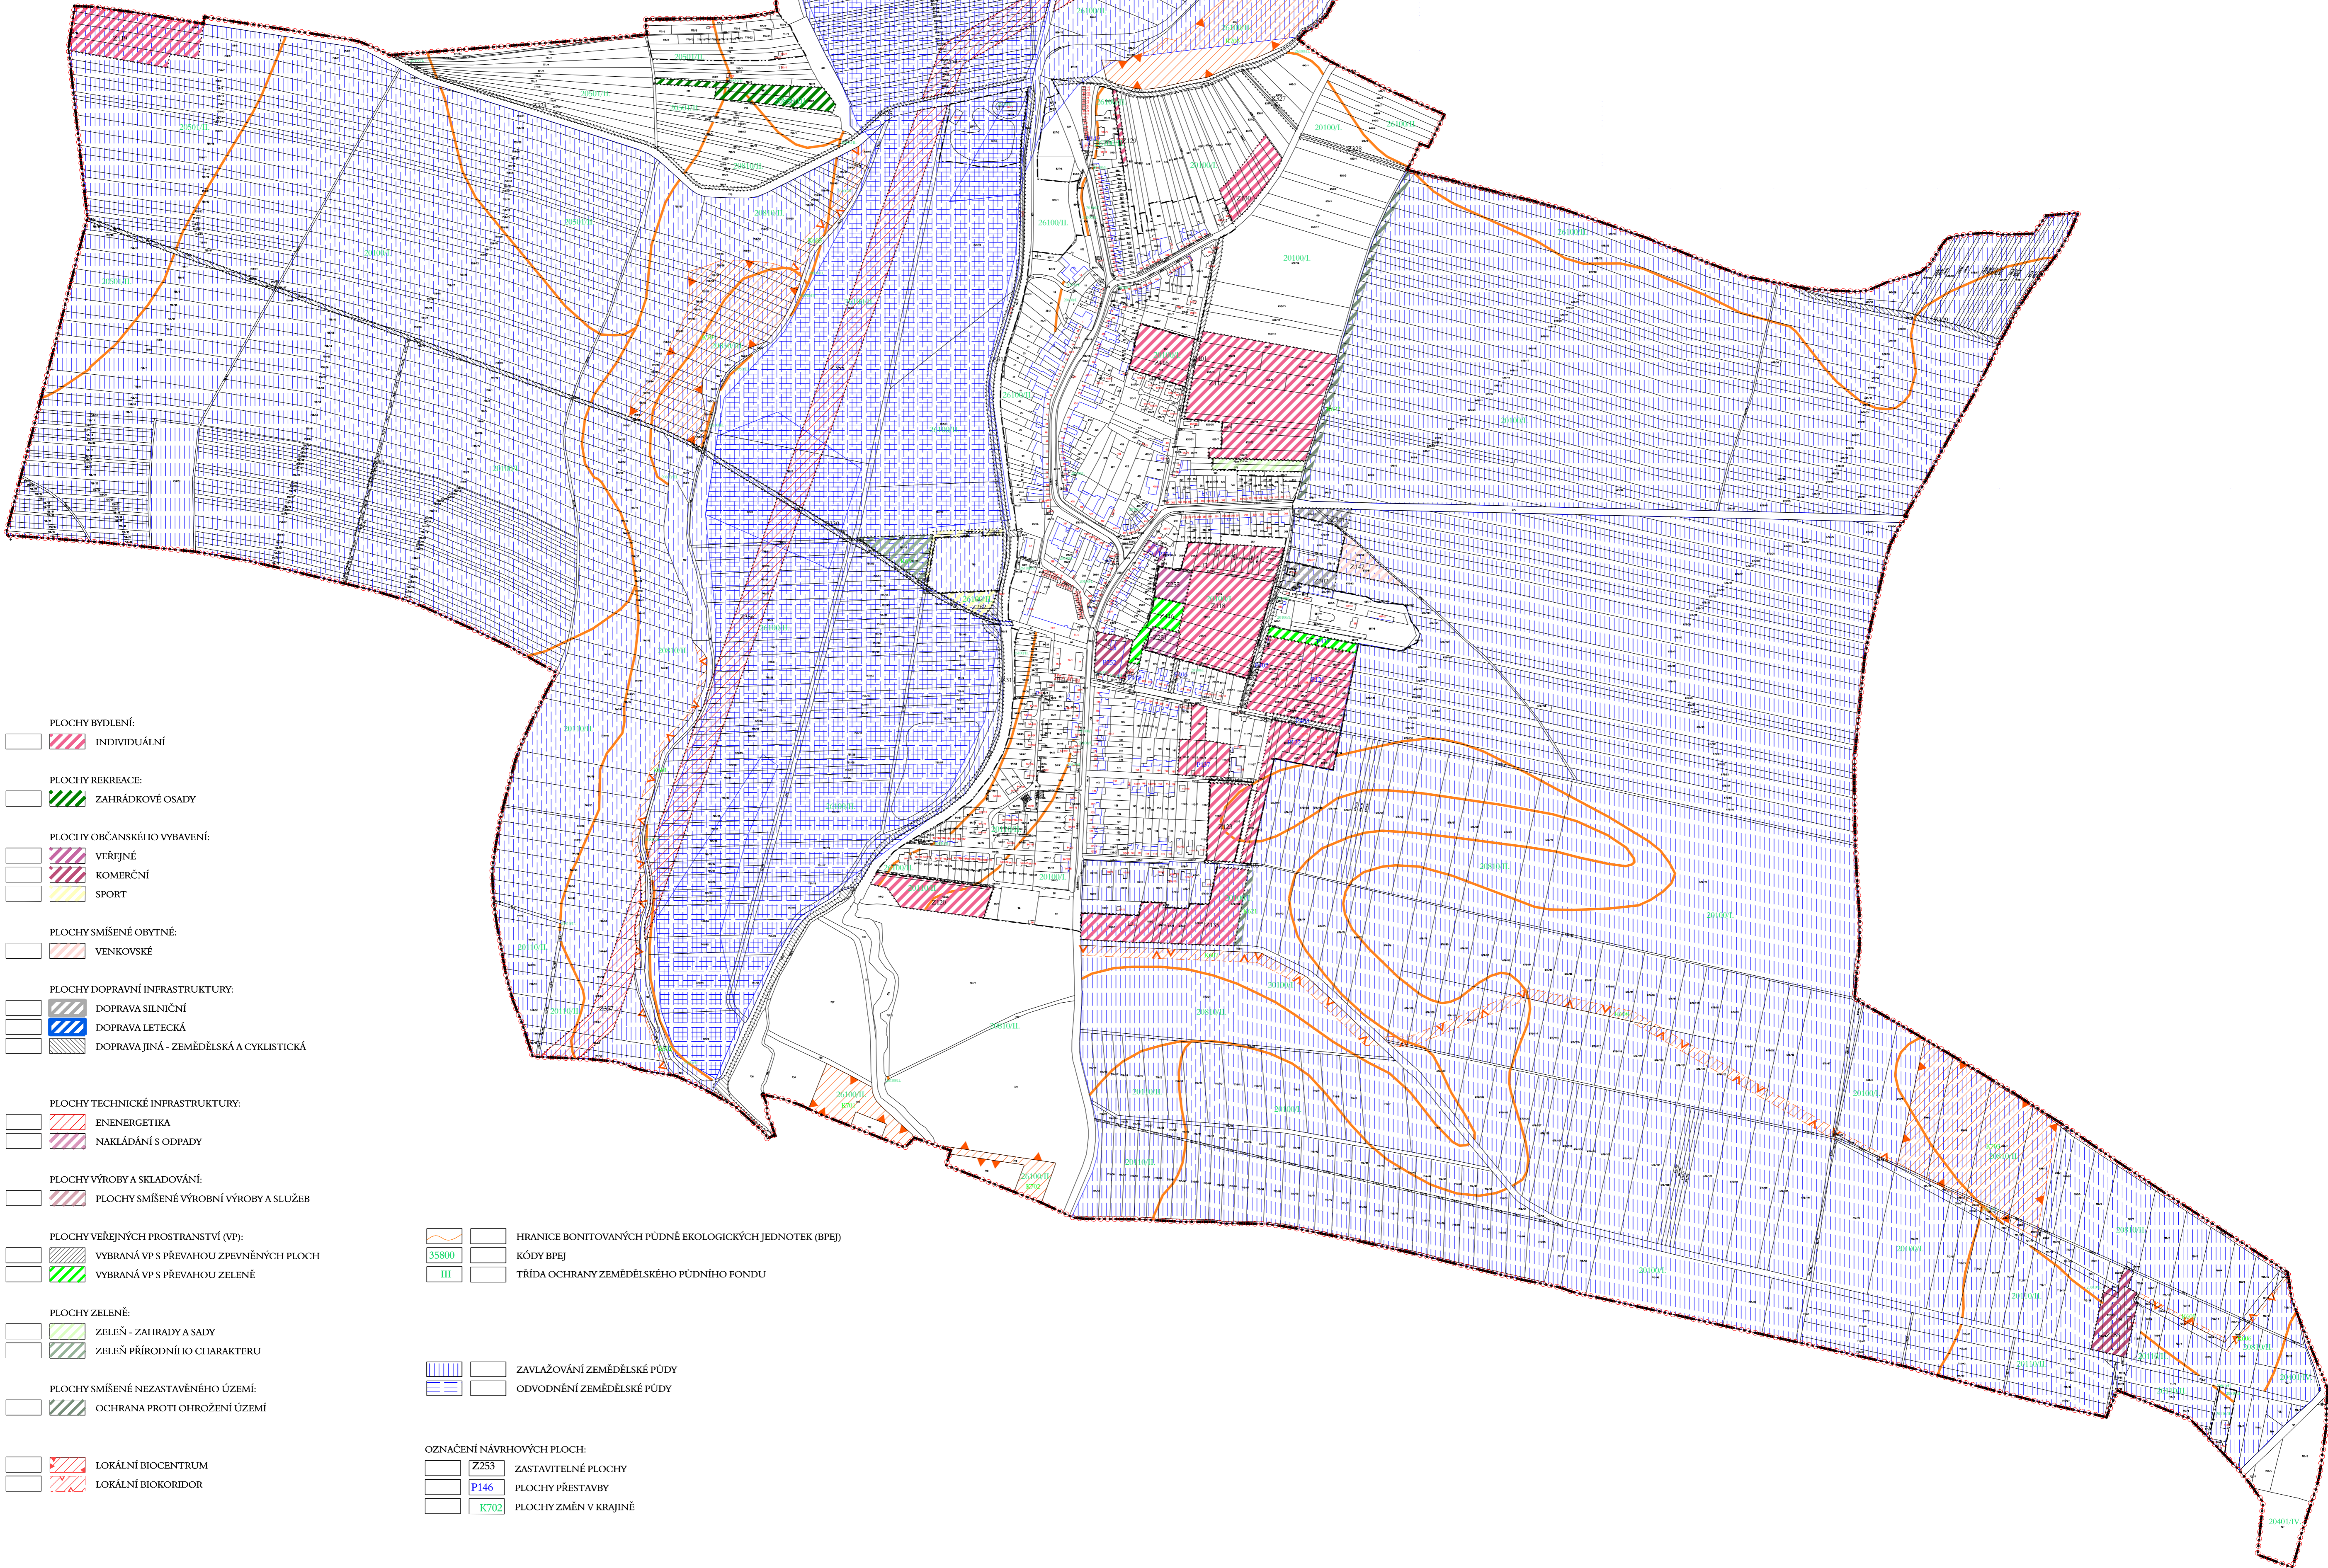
PLOCHY BYDLENÍ:
INDIVIDUÁLNÍ

PLOCHY REKREACE:
ZAHRÁDKOVÉ OSADY

PLOCHY OBČANSKÉHO VYBAVENÍ:
VEŘEJNÉ
KOMERČNÍ
SPORT

PLOCHY SMÍŠENÉ OBYTNÉ:
VENKOVSKÉ

PLOCHY DOPRAVNÍ INFRASTRUKTURY:
DOPRAVA SILNIČNÍ
DOPRAVA LETECKÁ
DOPRAVA JINÁ - ZEMĚDĚLSKÁ A CYKLISTICKÁ

PLOCHY TECHNICKÉ INFRASTRUKTURY:
ENENERGETIKA
NAKLÁDÁNÍ S ODPADY

PLOCHY VÝROBY A SKLADOVÁNÍ:
PLOCHY SMÍŠENÉ VÝROBNÍ VÝROBY A SLUŽEB

PLOCHY VEŘEJNÝCH PROSTRANSTVÍ (VP):
VYBRANÁ VP S PŘEVAHOU ZPEVNĚNÝCH PLOCH
VYBRANÁ VP S PŘEVAHOU ZELENĚ

PLOCHY ZELENĚ:
ZELEŇ - ZAHRADY A SADY
ZELEŇ PŘÍRODNÍHO CHARAKTERU

PLOCHY SMÍŠENÉ NEZASTAVĚNÉHO ÚZEMÍ:
OCHRANA PROTI OHROŽENÍ ÚZEMÍ

LOKÁLNÍ BIOCENTRUM
LOKÁLNÍ BIOKORIDOR

HRANICE BONITOVANÝCH PŮDNĚ EKOLOGICKÝCH JEDNOTEK (BPEJ)
35800 KÓDY BPEJ
III TŘÍDA OCHRANY ZEMĚDĚLSKÉHO PŮDNÍHO FONDU

ZAVLAŽOVÁNÍ ZEMĚDĚLSKÉ PŮDY
ODVODNĚNÍ ZEMĚDĚLSKÉ PŮDY

OZNAČENÍ NÁVRHOVÝCH PLOCH:
Z253 ZASTAVITELNÉ PLOCHY
P146 PLOCHY PŘESTAVBY
K702 PLOCHY ZMĚN V KRAJINĚ

20100/I.
26100/II.
20100/I.
20401/IV.